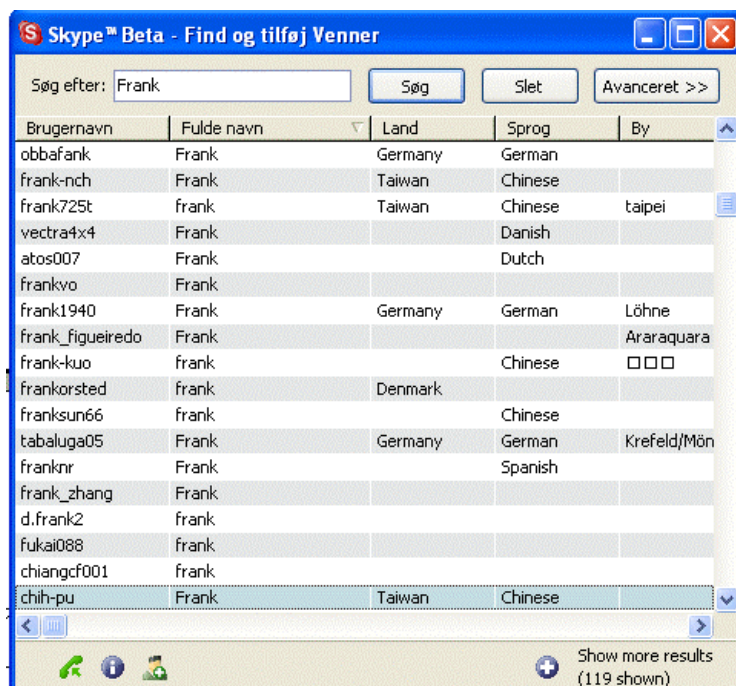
Skype™ Beta - Find og tilføj Venner

Søg efter: Frank

Søg

Slet

Avanceret >>

| Brugernavn | Fulde navn | Land | Sprog | By |
|---|---|---|---|---|
| obbafank | Frank | Germany | German | |
| frank-nch | Frank | Taiwan | Chinese | |
| frank725t | frank | Taiwan | Chinese | taipei |
| vectra4x4 | Frank | | Danish | |
| atos007 | Frank | | Dutch | |
| frankvo | Frank | | | |
| frank1940 | Frank | Germany | German | Löhne |
| frank_figueiredo | Frank | | | Araraquara |
| frank-kuo | frank | | Chinese | □□□ |
| frankorsted | frank | Denmark | | |
| franksun66 | frank | | Chinese | |
| tabaluga05 | Frank | Germany | German | Krefeld/Mön |
| franknr | Frank | | Spanish | |
| frank_zhang | Frank | | | |
| d.frank2 | frank | | | |
| fukai088 | frank | | | |
| chiangcf001 | frank | | | |
| chih-pu | Frank | Taiwan | Chinese | |

Show more results (119 shown)